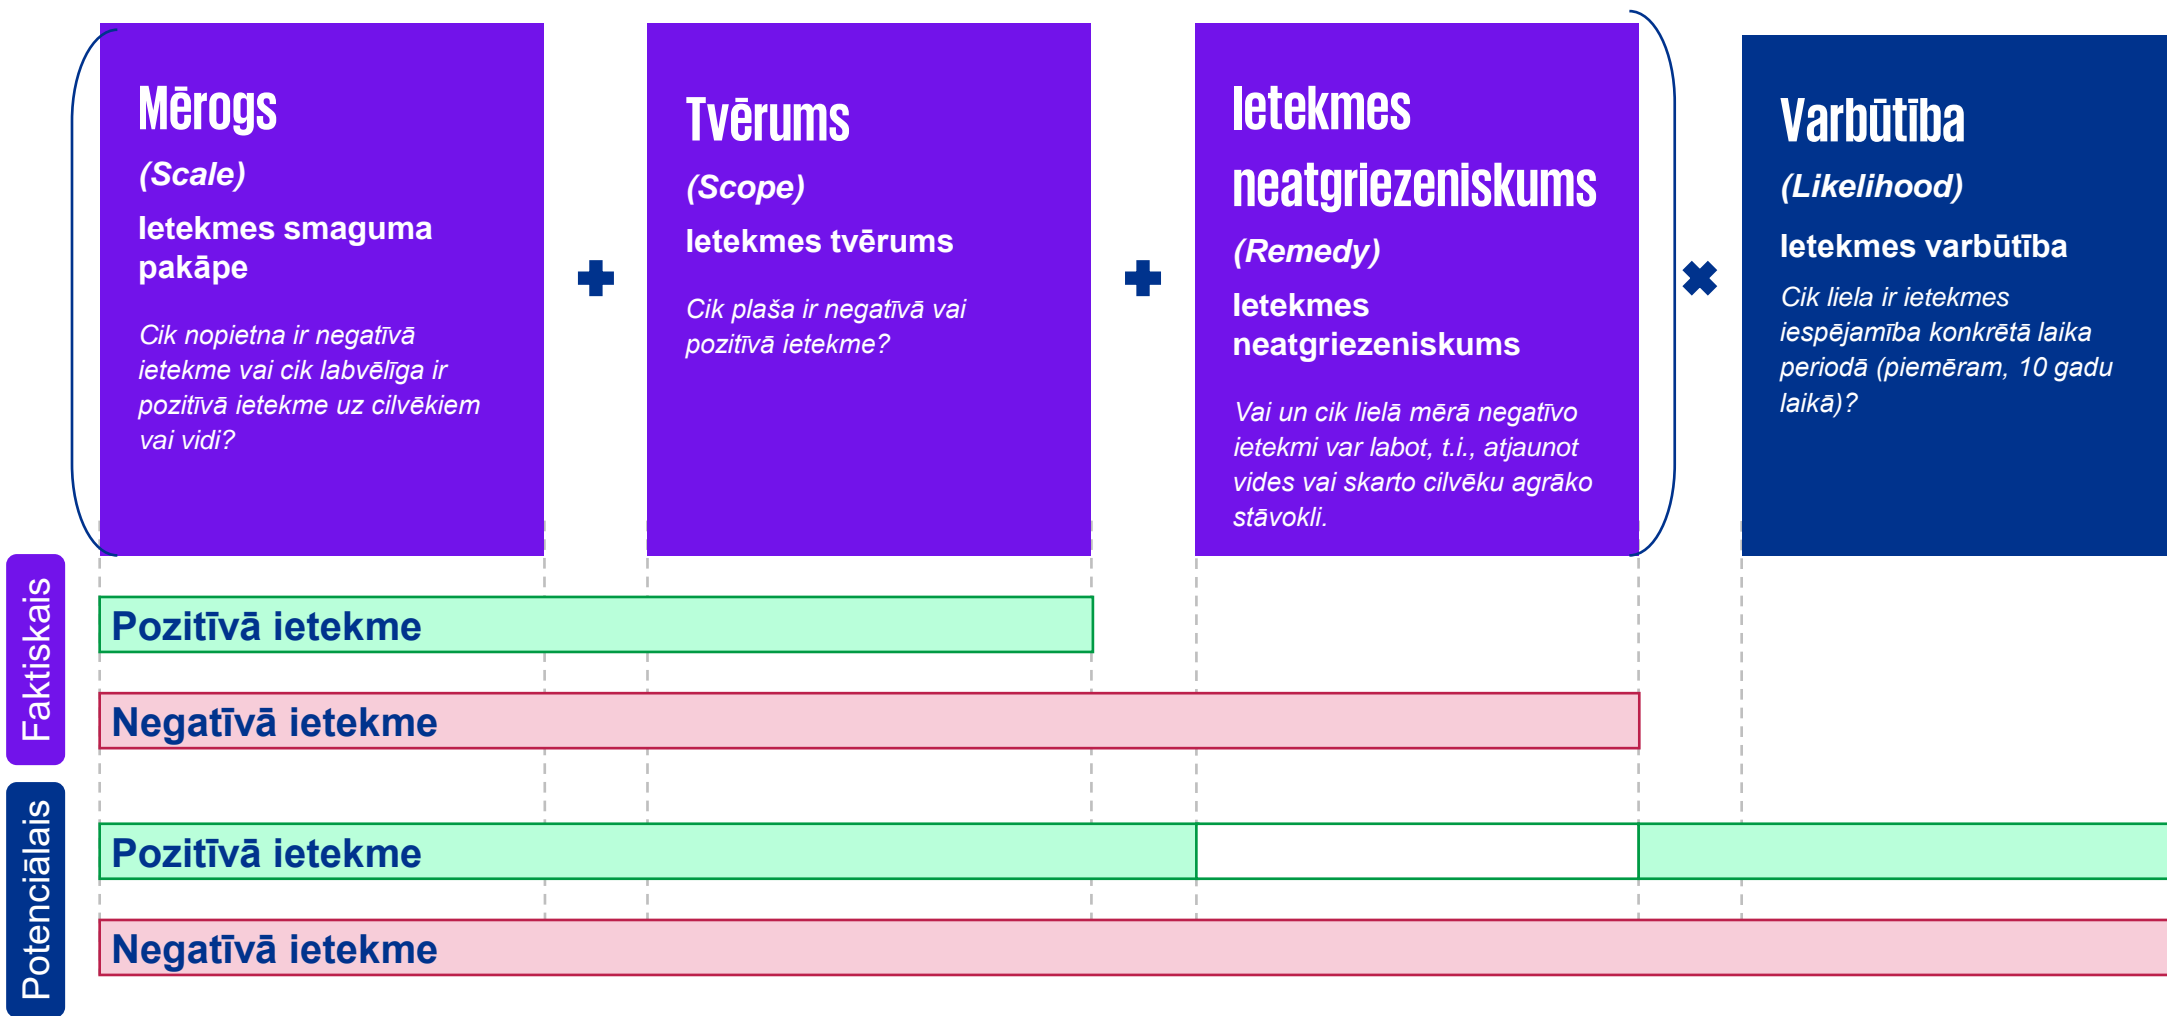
Mērogs
(Scale)
Ietekmes smaguma pakāpe
Cik nopietna ir negatīvā ietekme vai cik labvēlīga ir pozitīvā ietekme uz cilvēkiem vai vidi?

Tvērums
(Scope)
Ietekmes tvērums
Cik plaša ir negatīvā vai pozitīvā ietekme?

Ietekmes neatgriezeniskums
(Remedy)
Ietekmes neatgriezeniskums
Vai un cik lielā mērā negatīvo ietekmi var labot, t.i., atjaunot vides vai skarto cilvēku agrāko stāvokli.

Varbūtība
(Likelihood)
Ietekmes varbūtība
Cik liela ir ietekmes iespējamība konkrētā laika periodā (piemēram, 10 gadu laikā)?

Faktiskais
Pozitīvā ietekme
Negatīvā ietekme

Potenciālais
Pozitīvā ietekme
Negatīvā ietekme